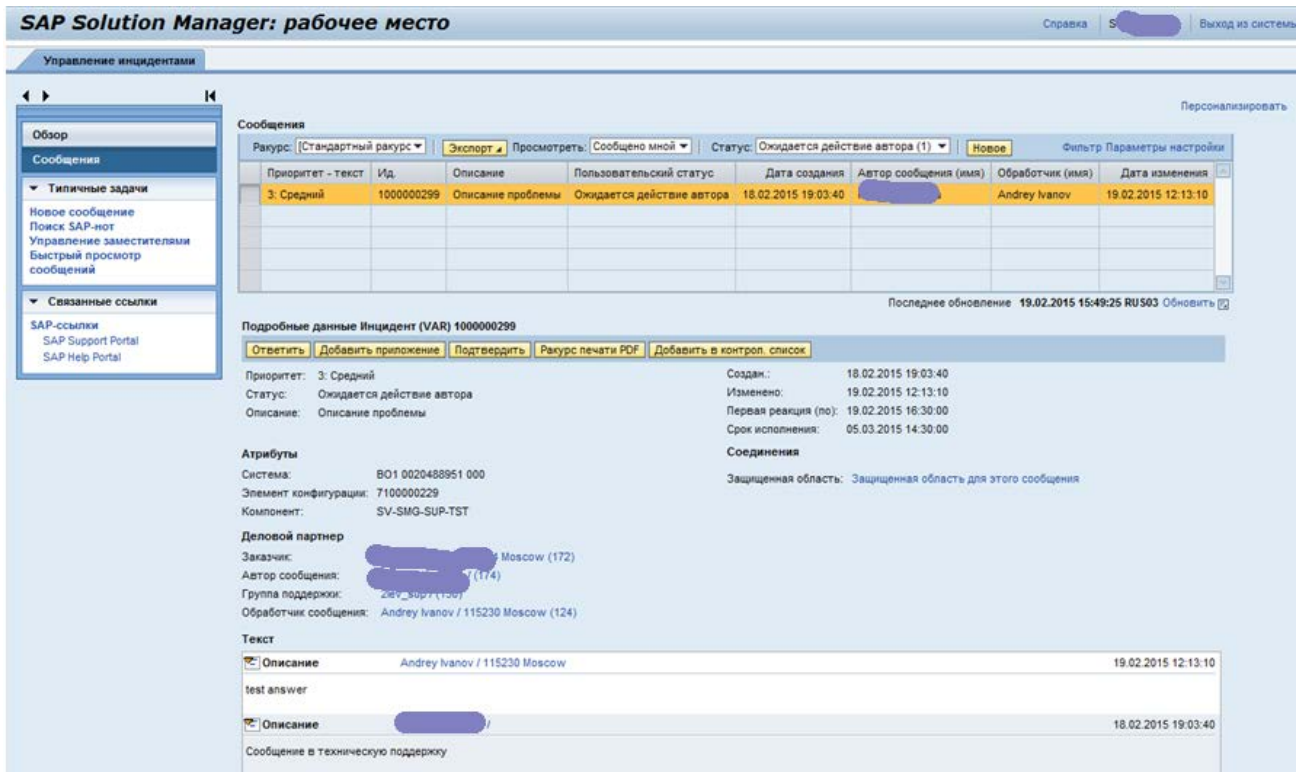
SAP Solution Manager: рабочее место

Справка | S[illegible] | Выход из системы

Управление инцидентами

Персонализировать

Обзор
Сообщения

▼ Типичные задачи
Новое сообщение
Поиск SAP-нот
Управление заместителями
Быстрый просмотр сообщений

▼ Связанные ссылки
SAP-ссылки
SAP Support Portal
SAP Help Portal

Сообщения

Ракурс: [Стандартный ракурс ▼ | Экспорт | Просмотреть: Сообщено мной ▼ | Статус: Ожидается действие автора (1) ▼ | Новое | Фильтр Параметры настройки

| Приоритет - текст | Ид. | Описание | Пользовательский статус | Дата создания | Автор сообщения (имя) | Обработчик (имя) | Дата изменения |
|---|---|---|---|---|---|---|---|
| 3: Средний | 1000000299 | Описание проблемы | Ожидается действие автора | 18.02.2015 19:03:40 | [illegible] | Andrey Ivanov | 19.02.2015 12:13:10 |

Последнее обновление 19.02.2015 15:49:25 RUS03 Обновить

Подробные данные Инцидент (VAR) 1000000299

Ответить | Добавить приложение | Подтвердить | Ракурс печати PDF | Добавить в контрол. список

Приоритет: 3: Средний
Статус: Ожидается действие автора
Описание: Описание проблемы

Создан.: 18.02.2015 19:03:40
Изменено: 19.02.2015 12:13:10
Первая реакция (по): 19.02.2015 16:30:00
Срок исполнения: 05.03.2015 14:30:00

Атрибуты
Система: BO1 0020488951 000
Элемент конфигурации: 7100000229
Компонент: SV-SMG-SUP-TST

Соединения
Защищенная область: Защищенная область для этого сообщения

Деловой партнер
Заказчик: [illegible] Moscow (172)
Автор сообщения: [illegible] (174)
Группа поддержки: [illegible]
Обработчик сообщения: Andrey Ivanov / 115230 Moscow (124)

Текст

Описание Andrey Ivanov / 115230 Moscow 19.02.2015 12:13:10
test answer

Описание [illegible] 18.02.2015 19:03:40
Сообщение в техническую поддержку